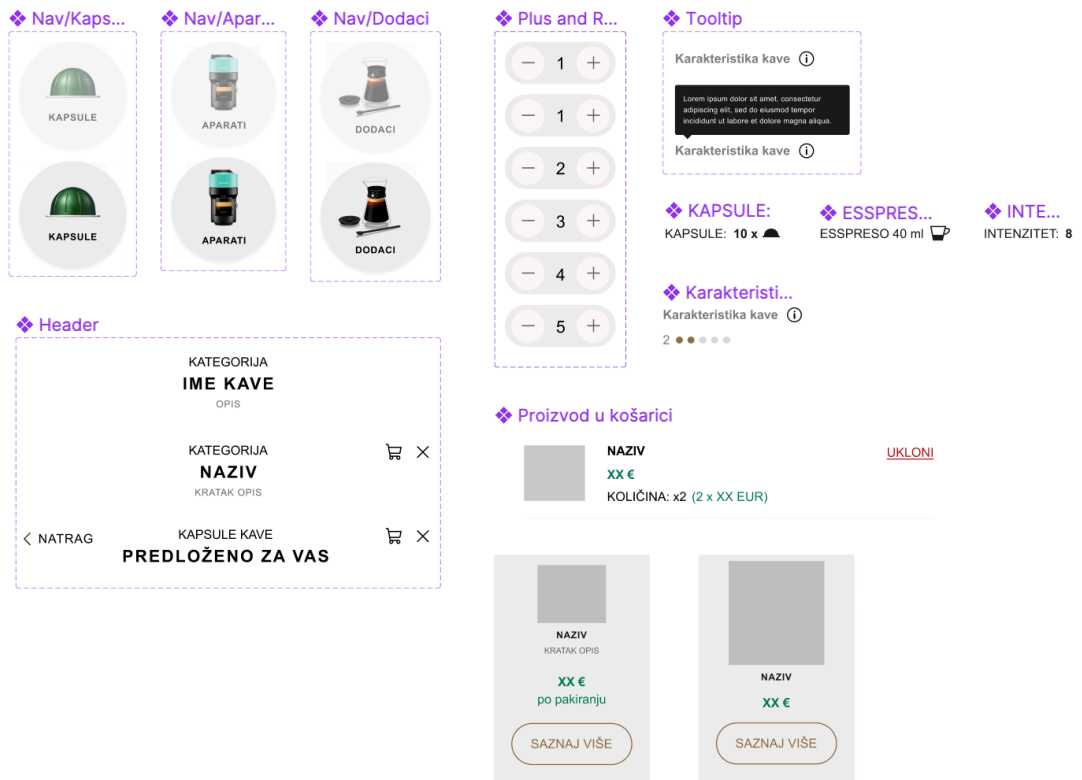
❖ Nav/Kaps...
KAPSULE
KAPSULE

❖ Nav/Apar...
APARATI
APARATI

❖ Nav/Dodaci
DODACI
DODACI

❖ Plus and R...
− 1 +
− 1 +
− 2 +
− 3 +
− 4 +
− 5 +

❖ Tooltip
Karakteristika kave
Lorem ipsum dolor sit amet, consectetur adipiscing elit, sed do eiusmod tempor incididunt ut labore et dolore magna aliqua.
Karakteristika kave

❖ KAPSULE:
KAPSULE: 10 x

❖ ESSPRES...
ESSPRESO 40 ml

❖ INTE...
INTENZITET: 8

❖ Karakteristi...
Karakteristika kave
2

❖ Header
KATEGORIJA
IME KAVE
OPIS

KATEGORIJA
NAZIV
KRATAK OPIS

NATRAG
KAPSULE KAVE
PREDLOŽENO ZA VAS

❖ Proizvod u košarici
NAZIV
XX €
KOLIČINA: x2 (2 x XX EUR)
UKLONI

NAZIV
KRATAK OPIS
XX €
po pakiranju
SAZNAJ VIŠE

NAZIV
XX €
SAZNAJ VIŠE